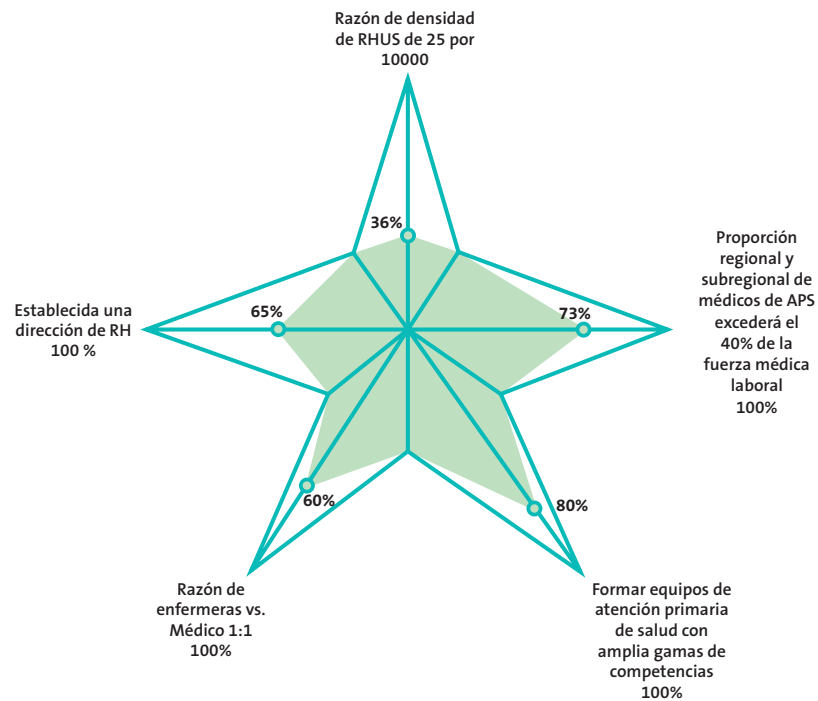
Razón de densidad de RHUS de 25 por 10000

36%

Proporción regional y subregional de médicos de APS excederá el 40% de la fuerza médica laboral 100%

73%

Establecida una dirección de RH 100 %

65%

60%

80%

Razón de enfermeras vs. Médico 1:1 100%

Formar equipos de atención primaria de salud con amplia gamas de competencias 100%